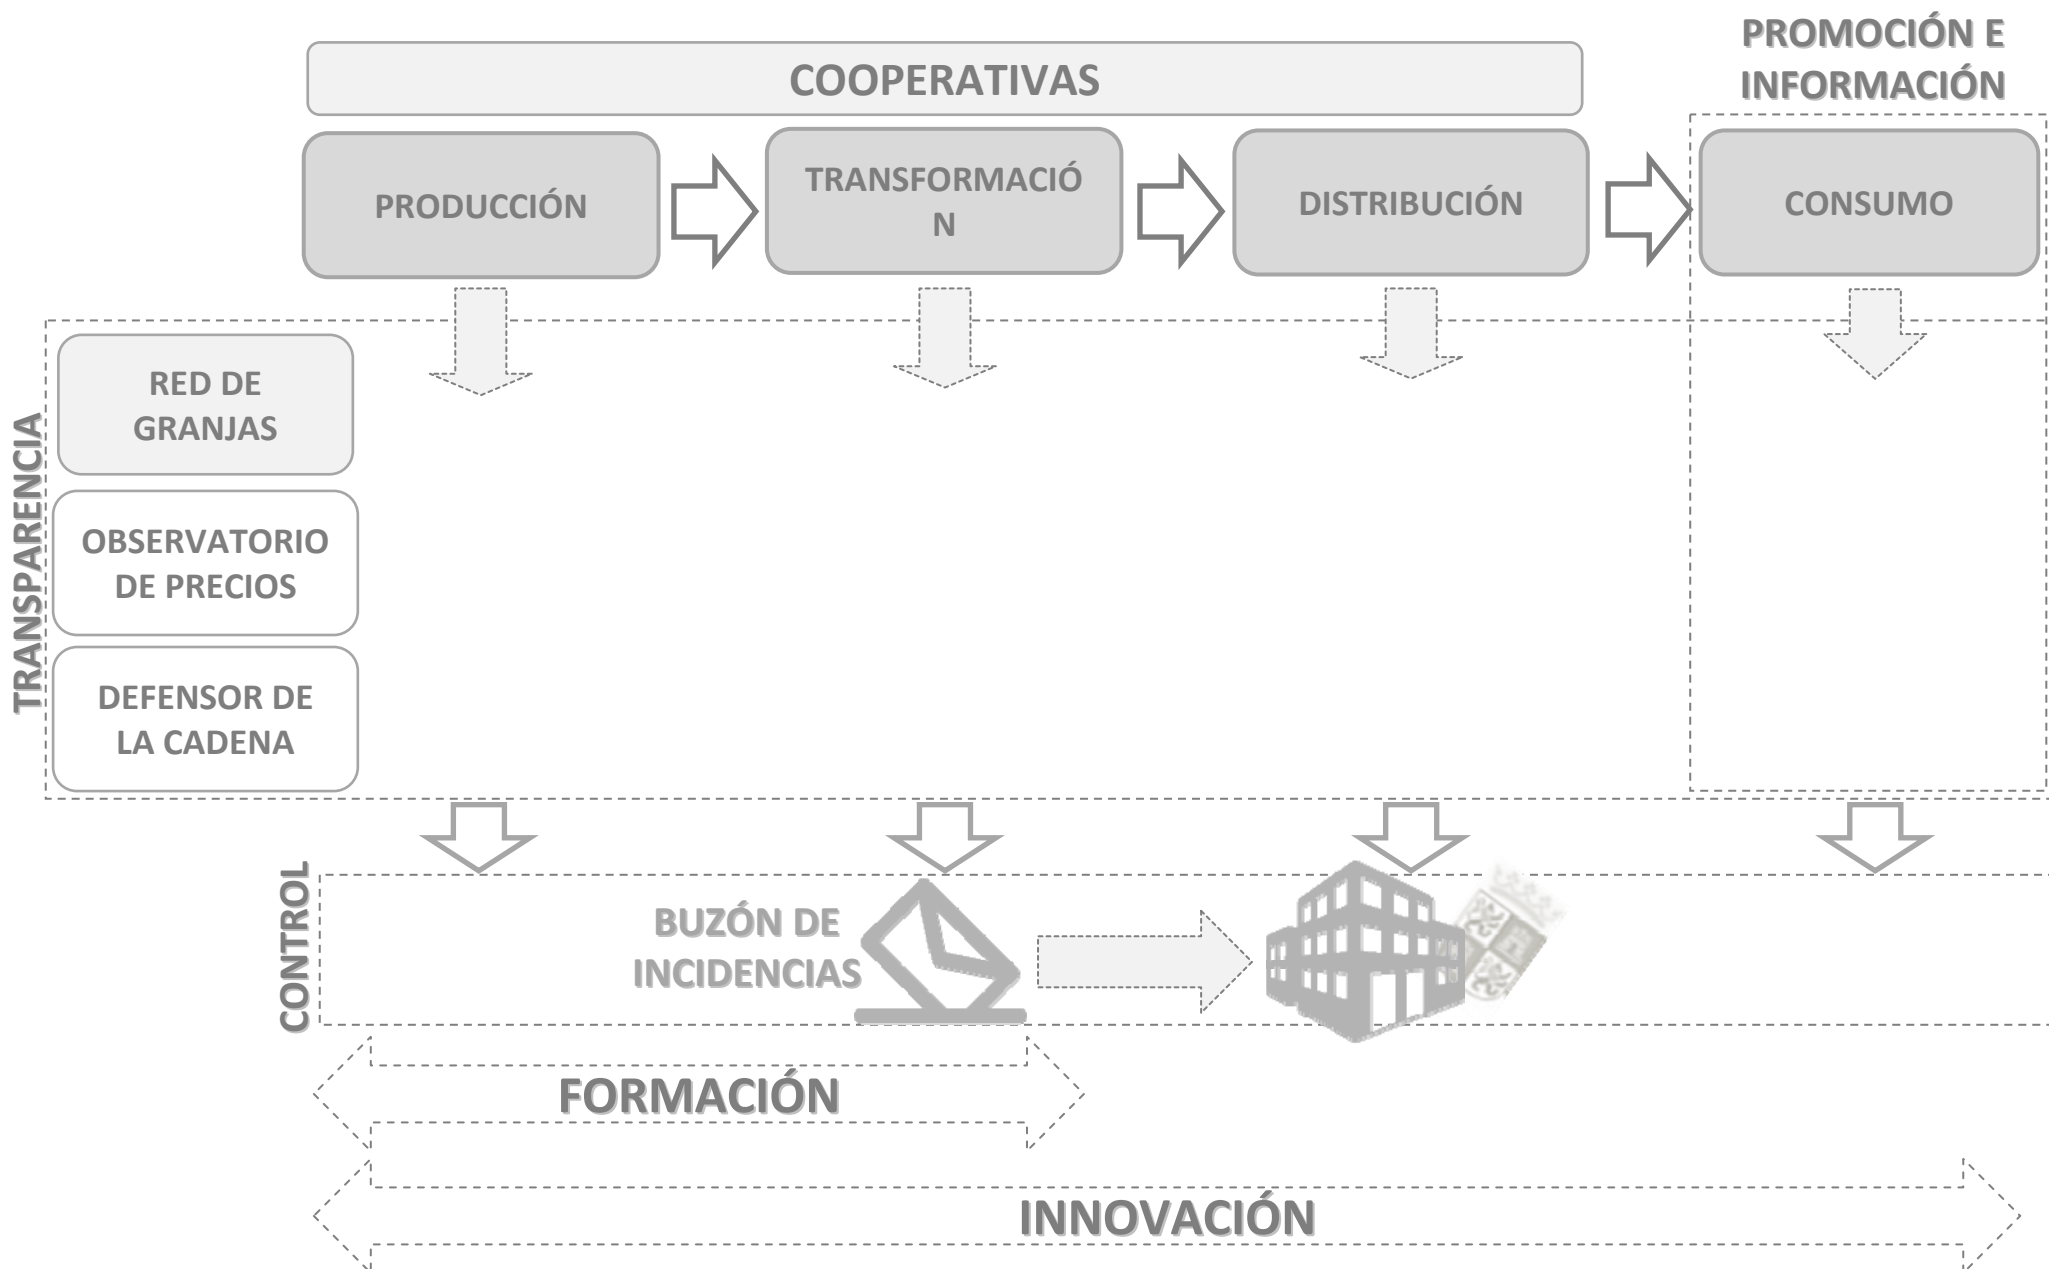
PROMOCIÓN E INFORMACIÓN

COOPERATIVAS

PRODUCCIÓN

TRANSFORMACIÓN

DISTRIBUCIÓN

CONSUMO

TRANSPARENCIA

RED DE GRANJAS

OBSERVATORIO DE PRECIOS

DEFENSOR DE LA CADENA

CONTROL

BUZÓN DE INCIDENCIAS

FORMACIÓN

INNOVACIÓN